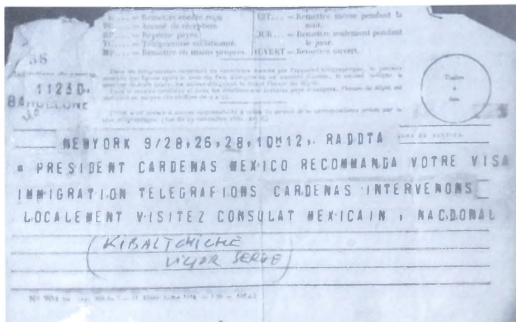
R... — Remettre contre reçu
RP... — Réponse payée
TC... — Télégramme collationné
MP... — Remettre en mains propres
NUIT. — Remettre même pendant la nuit.
JOUR. — Remettre seulement pendant le jour.
OUVERT — Remettre ouvert.

38
11230
BOULOGNE

Timbre à date

NEWYORK 9/28 26 28 10H12 RADIOTA
= PRESIDENT CARDENAS MEXICO RECOMMANDA VOTRE VISA IMMIGRATION TELEGRAFIONS CARDENAS INTERVENONS LOCALEMENT VISITEZ CONSULAT MEXICAIN , MACDONALD

(KIBALTCHICHE
VICTOR SERGE)